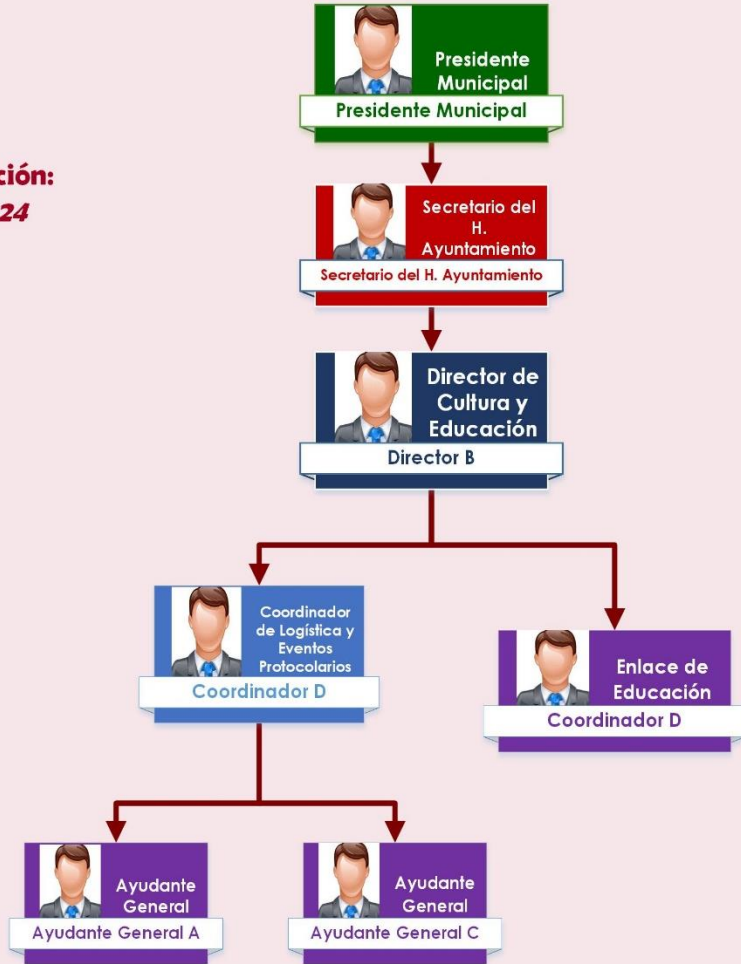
ción:
24

Presidente Municipal
Presidente Municipal

Secretario del H. Ayuntamiento
Secretario del H. Ayuntamiento

Director de Cultura y Educación
Director B

Coordinador de Logística y Eventos Protocolarios
Coordinador D

Enlace de Educación
Coordinador D

Ayudante General
Ayudante General A

Ayudante General
Ayudante General C